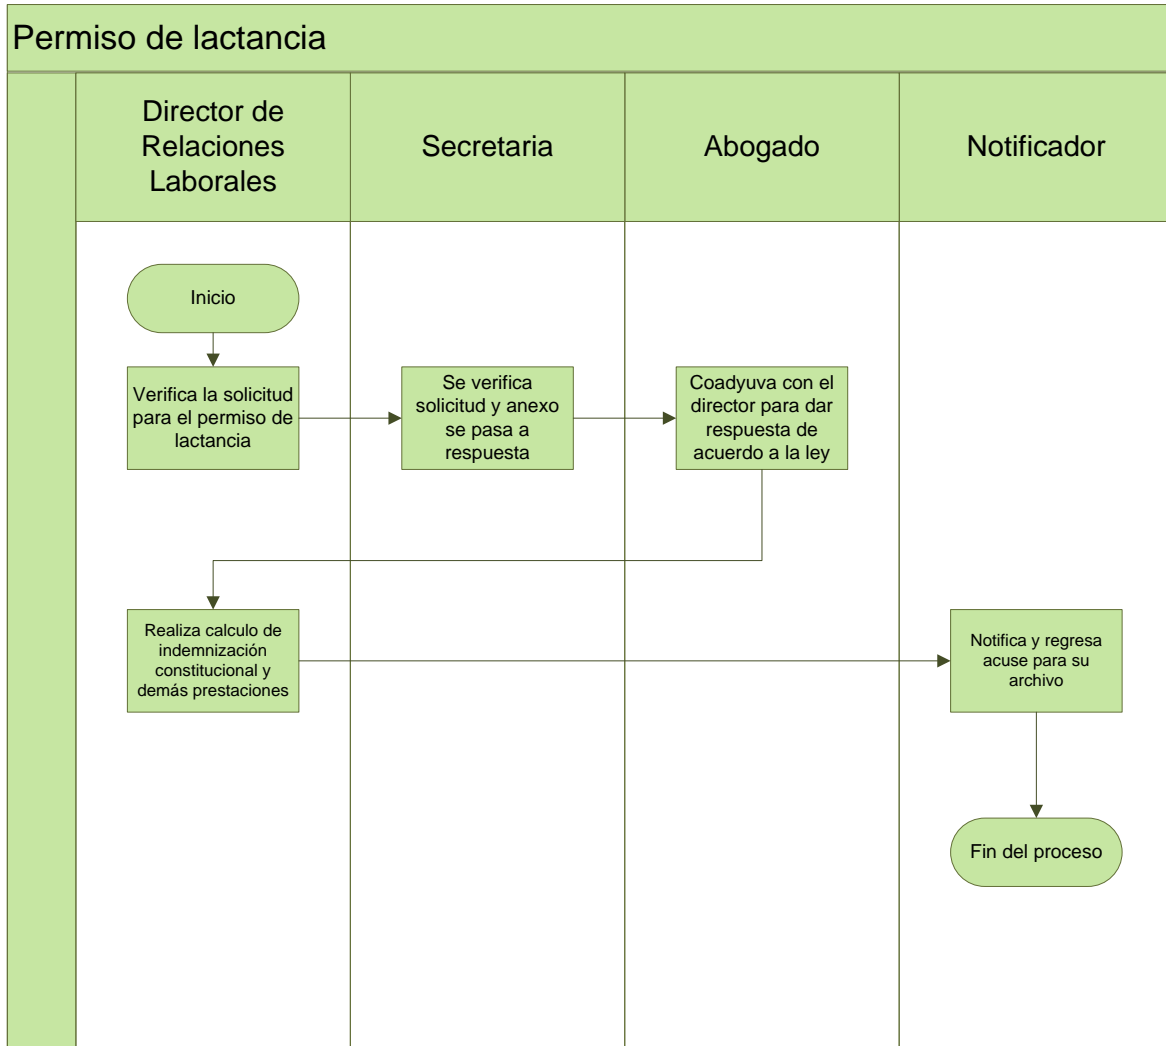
Permiso de lactancia

Director de Relaciones Laborales

Secretaria

Abogado

Notificador

Inicio

Verifica la solicitud para el permiso de lactancia

Se verifica solicitud y anexo se pasa a respuesta

Coadyuva con el director para dar respuesta de acuerdo a la ley

Realiza calculo de indemnización constitucional y demás prestaciones

Notifica y regresa acuse para su archivo

Fin del proceso